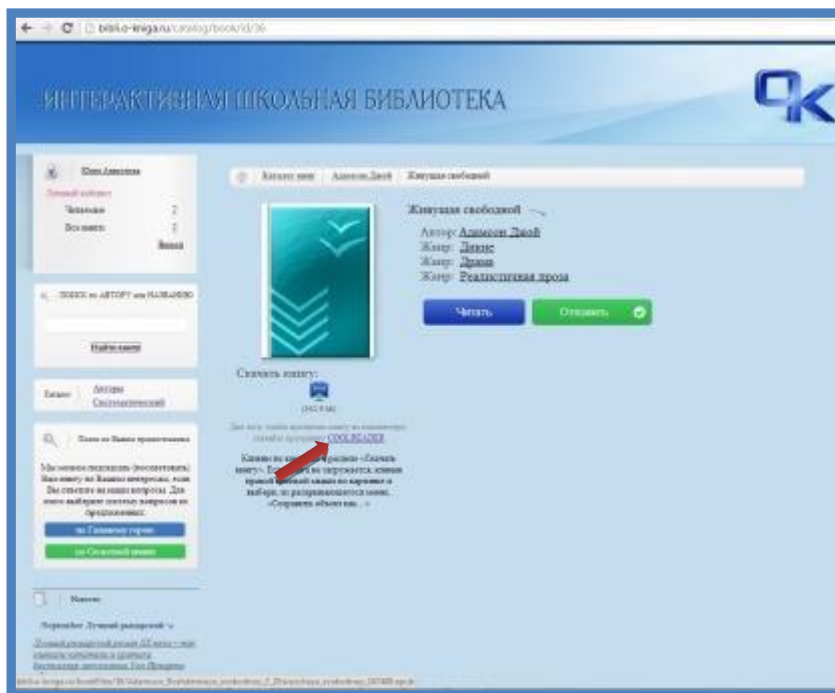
biblio-kniga.ru/catalog/book/id/36

ИНТЕРАКТИВНАЯ ШКОЛЬНАЯ БИБЛИОТЕКА

Юлия Алексеева
Личный кабинет
Читаю
2
Все книги
2
Выход

ПОИСК по АВТОРУ или НАЗВАНИЮ
Найти книгу

Каталог
Авторы
Систематический

Поиск по Вашим предпочтениям
Мы можем подсказать (посоветовать) Вам книгу по Вашим интересам, если Вы ответите на наши вопросы. Для этого выберите сначала вопросы по предпочтению:
по Главному герою
по Сюжетной линии

Новости
Лучший ридер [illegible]

Каталог книг | Адамсон Джой | Живущая свободной

Живущая свободной
Автор: Адамсон Джой
Жанр: Повесть
Жанр: Драма
Жанр: Реалистическая проза

Читать
Отложить

Скачать книгу:
(342 КБ)
Для того чтобы прочитать книгу на компьютере, скачайте программу COOLREADER
Кликни по кнопке в разделе «Скачать книгу». Если книга не загружается, кликни правой кнопкой мыши по картинке и выбери, из раскрывающегося меню, «Сохранить объект как...»

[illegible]